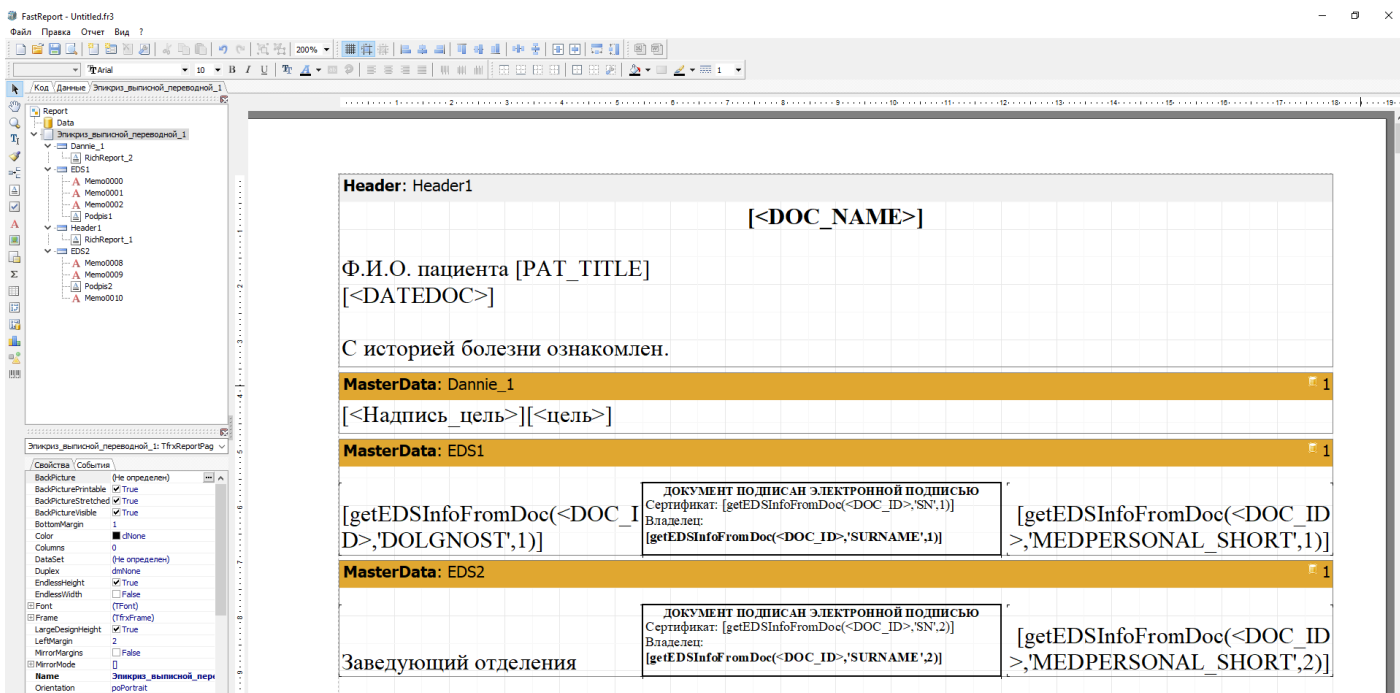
FastReport - Untitled.fr3

Файл Правка Отчет Вид ?

200%

Arial 10 B I U

Код Данные Эпикриз_выписной_переводной_1

Report
Data
Эпикриз_выписной_переводной_1
Dannie_1
RichReport_2
EDS1
Memo0000
Memo0001
Memo0002
Podpis1
Header1
RichReport_1
EDS2
Memo0008
Memo0009
Podpis2
Memo0010

Эпикриз_выписной_переводной_1: TfrxReportPag

Свойства События

| | |
|---|---|
| BackPicture | (Не определен) |
| BackPicturePrintable | True |
| BackPictureStretched | True |
| BackPictureVisible | True |
| BottomMargin | 1 |
| Color | clNone |
| Columns | 0 |
| DataSet | (Не определен) |
| Duplex | dmNone |
| EndlessHeight | True |
| EndlessWidth | False |
| Font | (TFont) |
| Frame | (TfrxFrame) |
| LargeDesignHeight | True |
| LeftMargin | 2 |
| MirrorMargins | False |
| MirrorMode | [] |
| Name | Эпикриз_выписной_пере |
| Orientation | poPortrait |

Header: Header1

[<DOC_NAME>]

Ф.И.О. пациента [PAT_TITLE]
[<DATEDOC>]

С историей болезни ознакомлен.

MasterData: Dannie_1 1

[<Надпись_цель>][<цель>]

MasterData: EDS1 1

[getEDSInfoFromDoc(<DOC_ID>,'DOLGNOST',1)]

ДОКУМЕНТ ПОДПИСАН ЭЛЕКТРОННОЙ ПОДПИСЬЮ
Сертификат: [getEDSInfoFromDoc(<DOC_ID>,'SN',1)]
Владелец:
[getEDSInfoFromDoc(<DOC_ID>,'SURNAME',1)]

[getEDSInfoFromDoc(<DOC_ID>,'MEDPERSONAL_SHORT',1)]

MasterData: EDS2 1

Заведующий отделения

ДОКУМЕНТ ПОДПИСАН ЭЛЕКТРОННОЙ ПОДПИСЬЮ
Сертификат: [getEDSInfoFromDoc(<DOC_ID>,'SN',2)]
Владелец:
[getEDSInfoFromDoc(<DOC_ID>,'SURNAME',2)]

[getEDSInfoFromDoc(<DOC_ID>,'MEDPERSONAL_SHORT',2)]